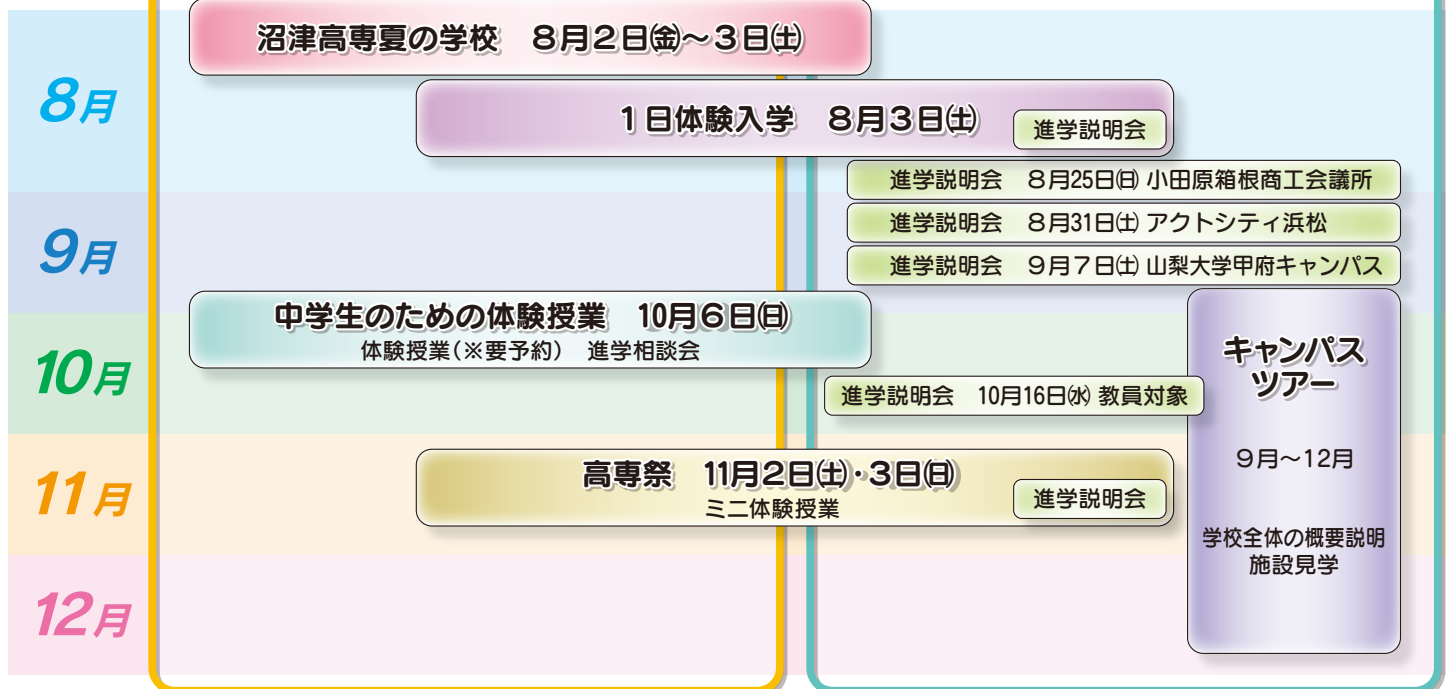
8月

沼津高専夏の学校　8月2日㊎～3日㊏

1日体験入学　8月3日㊏　進学説明会

進学説明会　8月25日㊐ 小田原箱根商工会議所

9月

進学説明会　8月31日㊏ アクトシティ浜松

進学説明会　9月7日㊏ 山梨大学甲府キャンパス

10月

中学生のための体験授業　10月6日㊐
体験授業（※要予約）　進学相談会

キャンパスツアー
9月～12月
学校全体の概要説明
施設見学

進学説明会　10月16日㊌ 教員対象

11月

高専祭　11月2日㊏・3日㊐
ミニ体験授業　進学説明会

12月